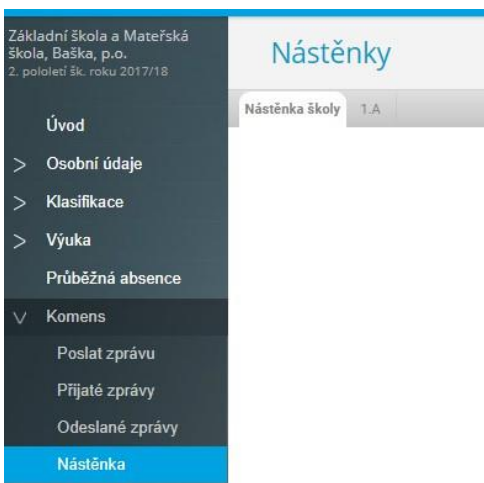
Základní škola a Mateřská škola, Baška, p.o.
2. pololetí šk. roku 2017/18

Úvod

> Osobní údaje

> Klasifikace

> Výuka

Průběžná absence

∨ Komens

Poslat zprávu

Přijaté zprávy

Odeslané zprávy

Nástěnka

Nástěnky

Nástěnka školy

1.A